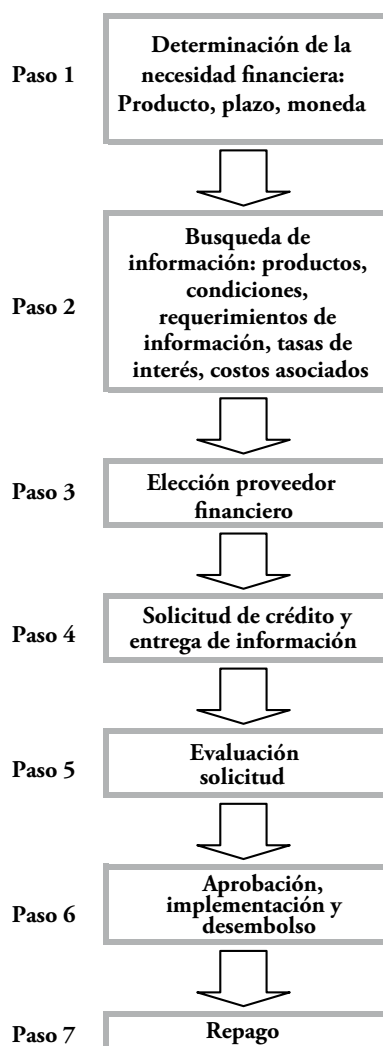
Paso 1

Determinación de la necesidad financiera: Producto, plazo, moneda

Paso 2

Busqueda de información: productos, condiciones, requerimientos de información, tasas de interés, costos asociados

Paso 3

Elección proveedor financiero

Paso 4

Solicitud de crédito y entrega de información

Paso 5

Evaluación solicitud

Paso 6

Aprobación, implementación y desembolso

Paso 7

Repago